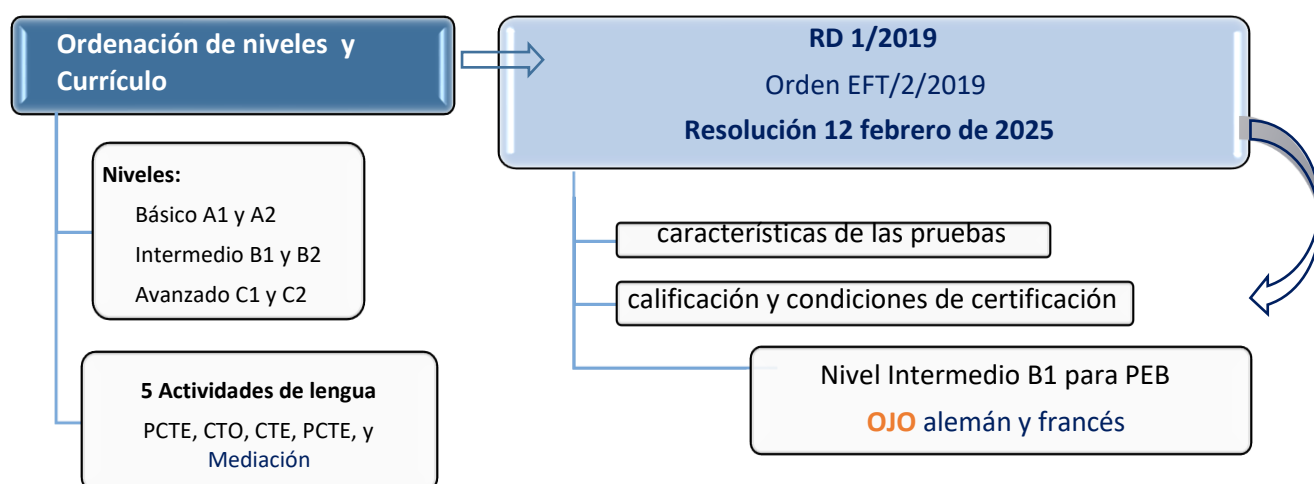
Ordenación de niveles y Currículo

Niveles:
Básico A1 y A2
Intermedio B1 y B2
Avanzado C1 y C2

5 Actividades de lengua
PCTE, CTO, CTE, PCTE, y Mediación

RD 1/2019
Orden EFT/2/2019
Resolución 12 febrero de 2025

características de las pruebas

calificación y condiciones de certificación

Nivel Intermedio B1 para PEB
OJO alemán y francés